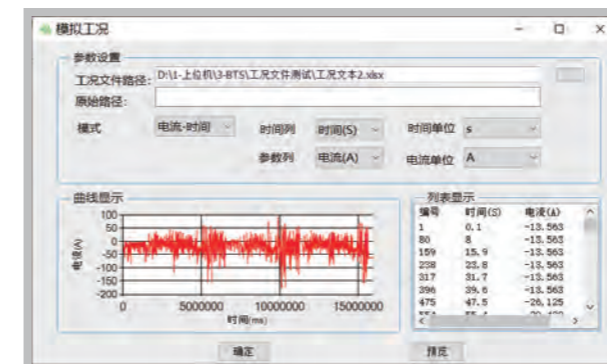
模拟工况

参数设置

工况文件路径: D:\1-上位机\3-BTS\工况文件测试\工况文本2.xlsx

原始路径:

模式 电流-时间

时间列 时间(S)

时间单位 s

参数列 电流(A)

电流单位 A

曲线显示

100
50
0
-50
-100
-150
-200

电流(A)

0 5000000 10000000 15000000

时间(ms)

列表显示

| 编号 | 时间(S) | 电流(A) |
|---|---|---|
| 1 | 0.1 | -13.563 |
| 80 | 8 | -13.563 |
| 159 | 15.9 | -13.563 |
| 238 | 23.8 | -13.563 |
| 317 | 31.7 | -13.563 |
| 396 | 39.6 | -13.563 |
| 475 | 47.5 | -26.125 |
| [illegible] | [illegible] | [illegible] |

确定

排序